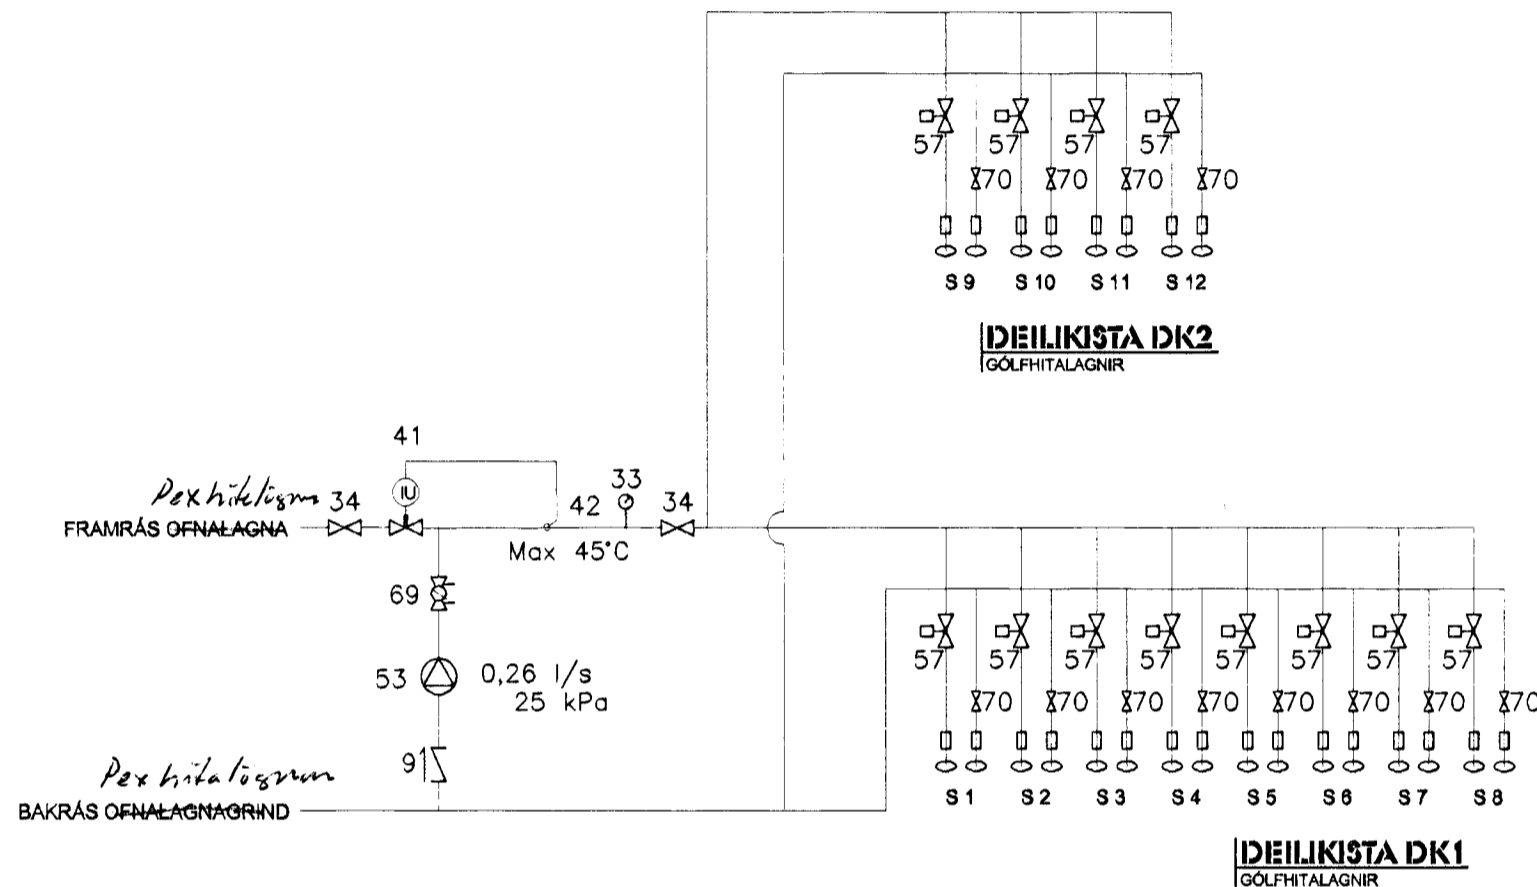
57 57 57 57
70 70 70 70
S 9 S 10 S 11 S 12

DEILIKISTA DK2
GÓLFHITALAGNIR

41
Pex hitalögn 34
FRAMRÁS OFNALAGNA
IU
42
33
34
Max 45°C
69
53
0,26 l/s
25 kPa
91
Pex hitalögnum
BAKRÁS OFNALAGNAGRIND

57 57 57 57 57 57 57 57
70 70 70 70 70 70 70 70
S 1 S 2 S 3 S 4 S 5 S 6 S 7 S 8

DEILIKISTA DK1
GÓLFHITALAGNIR